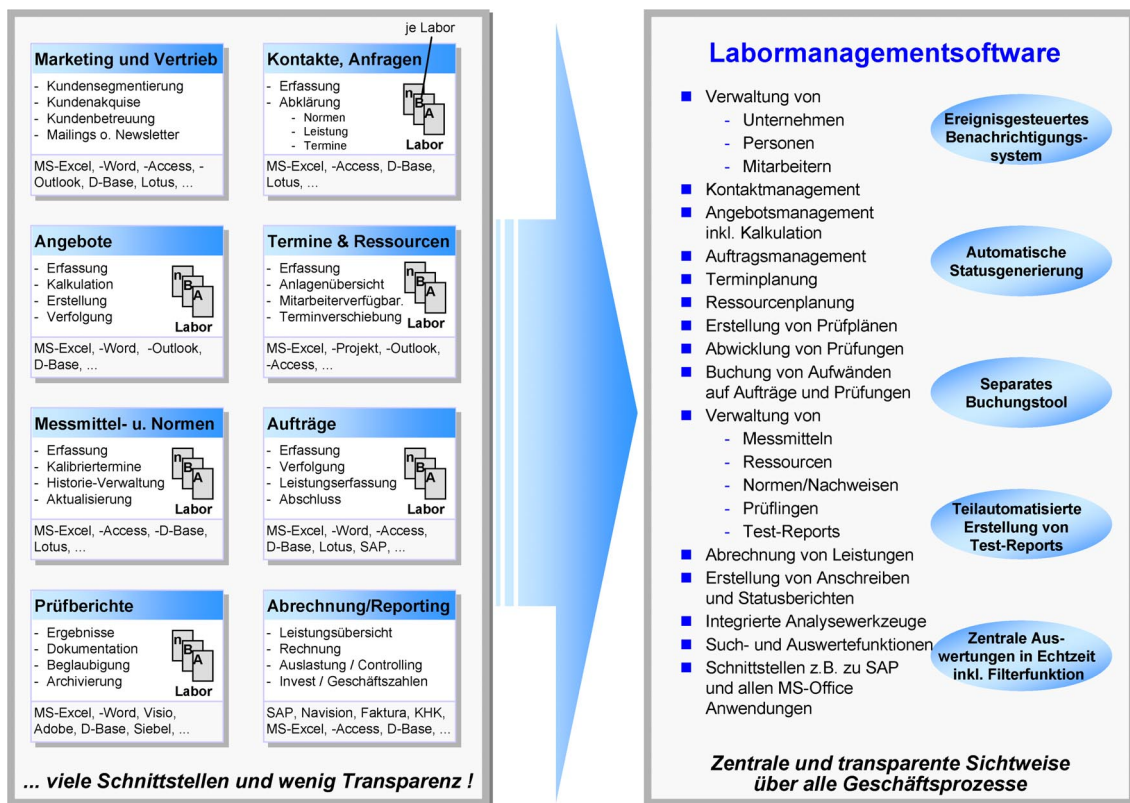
je Labor

Marketing und Vertrieb
- Kundensegmentierung
- Kundenakquise
- Kundenbetreuung
- Mailings o. Newsletter

MS-Excel, -Word, -Access, -Outlook, D-Base, Lotus, ...

Kontakte, Anfragen
- Erfassung
- Abklärung
  - Normen
  - Leistung
  - Termine

n B A Labor

MS-Excel, -Access, D-Base, Lotus, ...

Angebote
- Erfassung
- Kalkulation
- Erstellung
- Verfolgung

n B A Labor

MS-Excel, -Word, -Outlook, D-Base, ...

Termine & Ressourcen
- Erfassung
- Anlagenübersicht
- Mitarbeiterverfügbar.
- Terminverschiebung

n B A Labor

MS-Excel, -Projekt, -Outlook, -Access, ...

Messmittel- u. Normen
- Erfassung
- Kalibriertermine
- Historie-Verwaltung
- Aktualisierung

n B A Labor

MS-Excel, -Access, -D-Base, Lotus, ...

Aufträge
- Erfassung
- Verfolgung
- Leistungserfassung
- Abschluss

n B A Labor

MS-Excel, -Word, -Access, D-Base, Lotus, SAP, ...

Prüfberichte
- Ergebnisse
- Dokumentation
- Beglaubigung
- Archivierung

n B A Labor

MS-Excel, -Word, Visio, Adobe, D-Base, Siebel, ...

Abrechnung/Reporting
- Leistungsübersicht
- Rechnung
- Auslastung / Controlling
- Invest / Geschäftszahlen

SAP, Navision, Faktura, KHK, MS-Excel, -Access, D-Base, ...

... viele Schnittstellen und wenig Transparenz !

Labormanagementsoftware

- Verwaltung von
  - Unternehmen
  - Personen
  - Mitarbeitern
- Kontaktmanagement
- Angebotsmanagement inkl. Kalkulation
- Auftragsmanagement
- Terminplanung
- Ressourcenplanung
- Erstellung von Prüfplänen
- Abwicklung von Prüfungen
- Buchung von Aufwänden auf Aufträge und Prüfungen
- Verwaltung von
  - Messmitteln
  - Ressourcen
  - Normen/Nachweisen
  - Prüflingen
  - Test-Reports
- Abrechnung von Leistungen
- Erstellung von Anschreiben und Statusberichten
- Integrierte Analysewerkzeuge
- Such- und Auswertefunktionen
- Schnittstellen z.B. zu SAP und allen MS-Office Anwendungen

Ereignisgesteuertes Benachrichtigungs-system

Automatische Statusgenerierung

Separates Buchungstool

Teilautomatisierte Erstellung von Test-Reports

Zentrale Aus-wertungen in Echtzeit inkl. Filterfunktion

Zentrale und transparente Sichtweise über alle Geschäftsprozesse